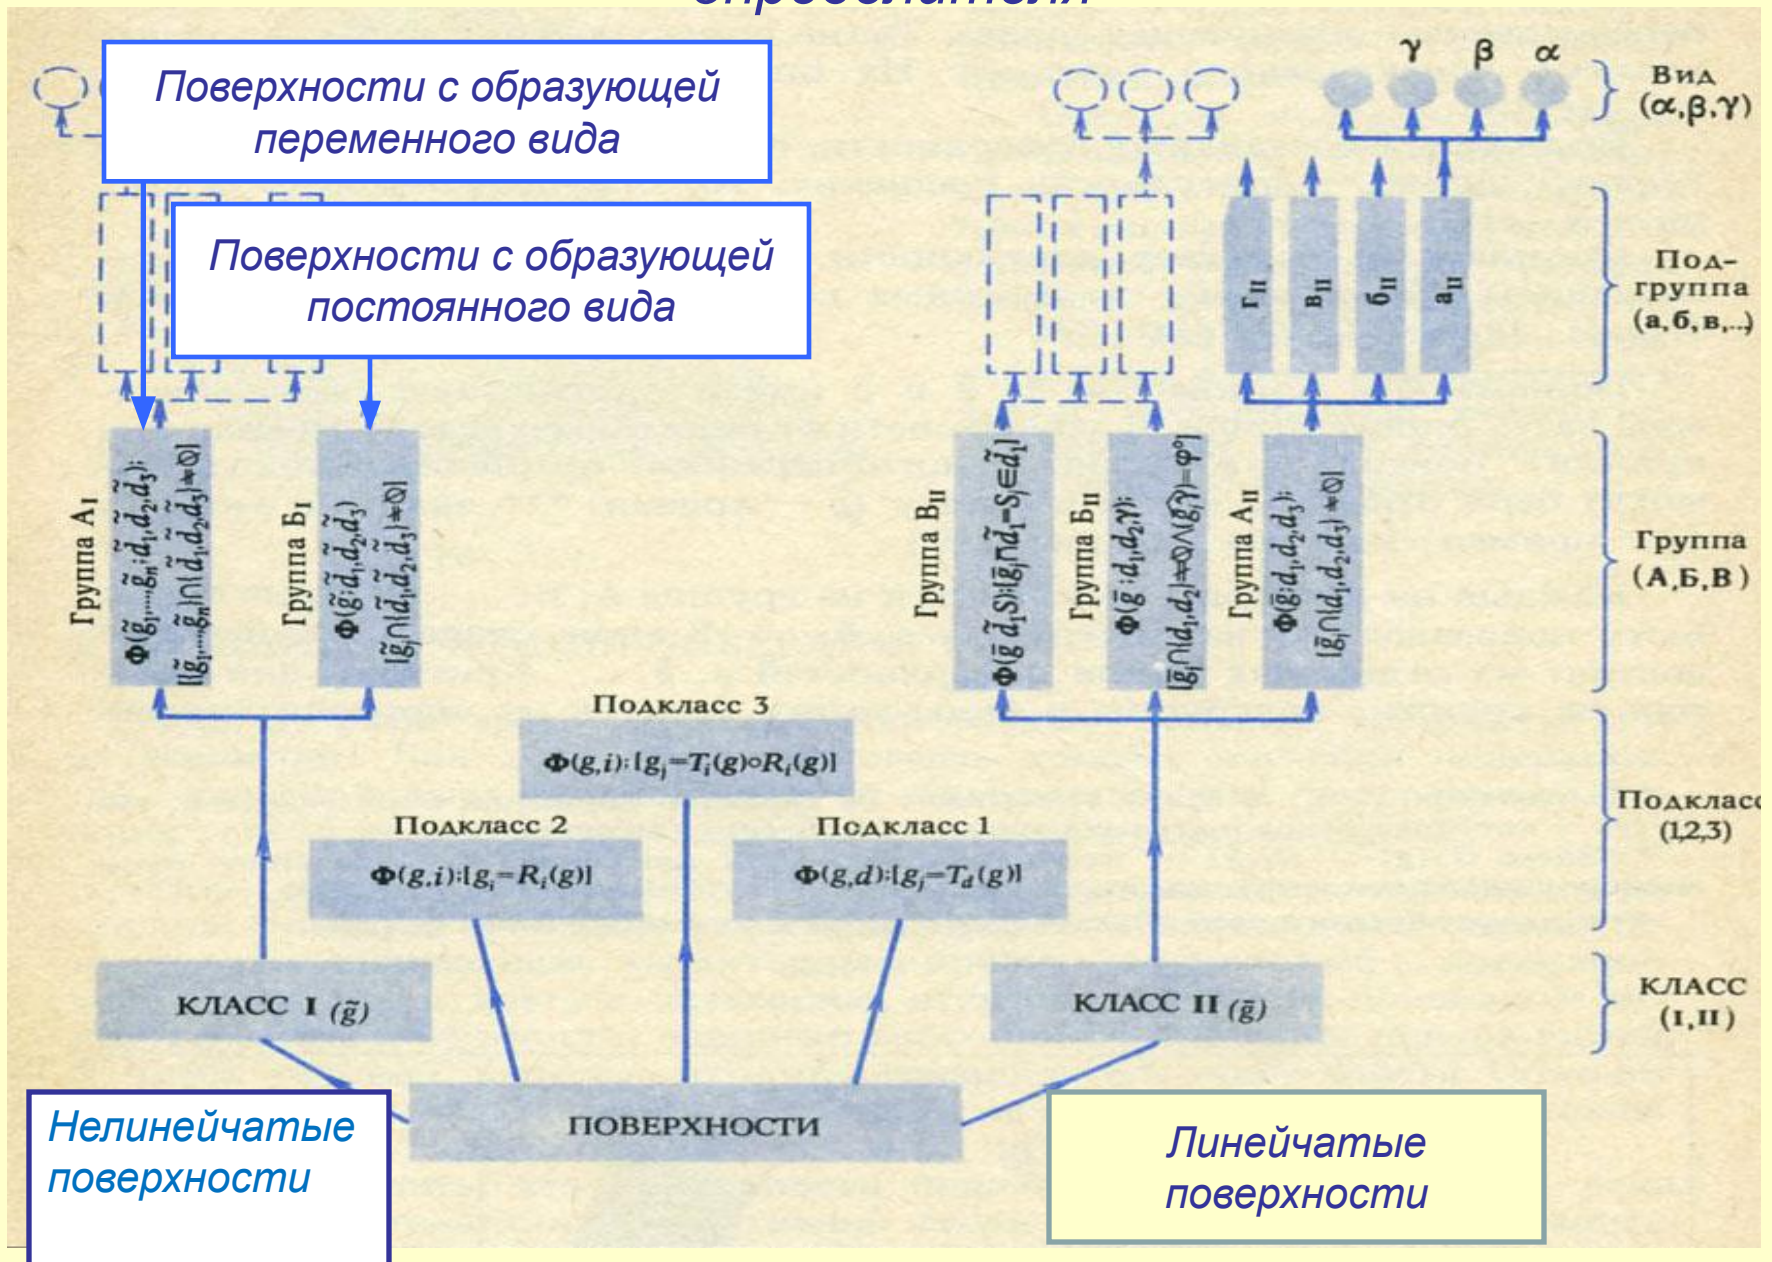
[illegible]

Поверхности с образующей переменного вида

Поверхности с образующей постоянного вида

γ β α

Вид (α,β,γ)

$Г_{II}$ $В_{II}$ $Б_{II}$ $А_{II}$

Под-группа (а,б,в,..)

Группа $А_I$ $\Phi(\tilde{g}_1,...\tilde{g}_n;\tilde{d}_1\tilde{d}_2\tilde{d}_3)$: $[\tilde{g}_1,...\tilde{g}_n]\cap(\tilde{d}_1\tilde{d}_2\tilde{d}_3)\neq\emptyset]$

Группа $Б_I$ $\Phi(\tilde{g};\tilde{d}_1\tilde{d}_2\tilde{d}_3)$ $[\tilde{g}_j\cap(\tilde{d}_1,\tilde{d}_2,\tilde{d}_3)\neq\emptyset]$

Группа $В_{II}$ $\Phi(\tilde{g}\,\tilde{d}_1S):[\tilde{g}_j\cap\tilde{d}_1=S;S\in\tilde{d}_1]$

Группа $Б_{II}$ $\Phi(\tilde{g};d_1,d_2,\gamma)$: $[\tilde{g}_j\cap(d_1,d_2)\neq\emptyset\wedge(\tilde{g},\gamma)=\varphi°]$

Группа $А_{II}$ $\Phi(\tilde{g};d_1,d_2,d_3)$: $[\tilde{g}_j\cap(d_1,d_2,d_3)\neq\emptyset]$

Группа (А,Б,В)

Подкласс 3 $\Phi(g,i):[g_j=T_i(g)\circ R_i(g)]$

Подкласс 2 $\Phi(g,i):[g_i=R_i(g)]$

Подкласс 1 $\Phi(g,d):[g_j=T_d(g)]$

Подкласс (1,2,3)

КЛАСС I $(\tilde{g})$

КЛАСС II $(\tilde{g})$

КЛАСС (I,II)

ПОВЕРХНОСТИ

Нелинейчатые поверхности

Линейчатые поверхности